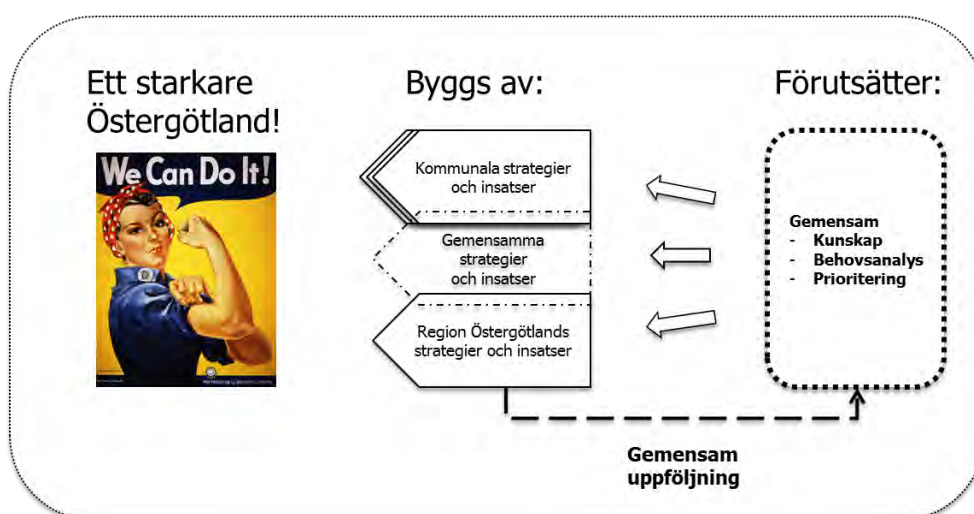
Ett starkare Östergötland!

We Can Do It!

Byggs av:

Kommunala strategier och insatser

Gemensamma strategier och insatser

Region Östergötlands strategier och insatser

Förutsätter:

Gemensam
- Kunskap
- Behovsanalys
- Prioritering

Gemensam uppföljning